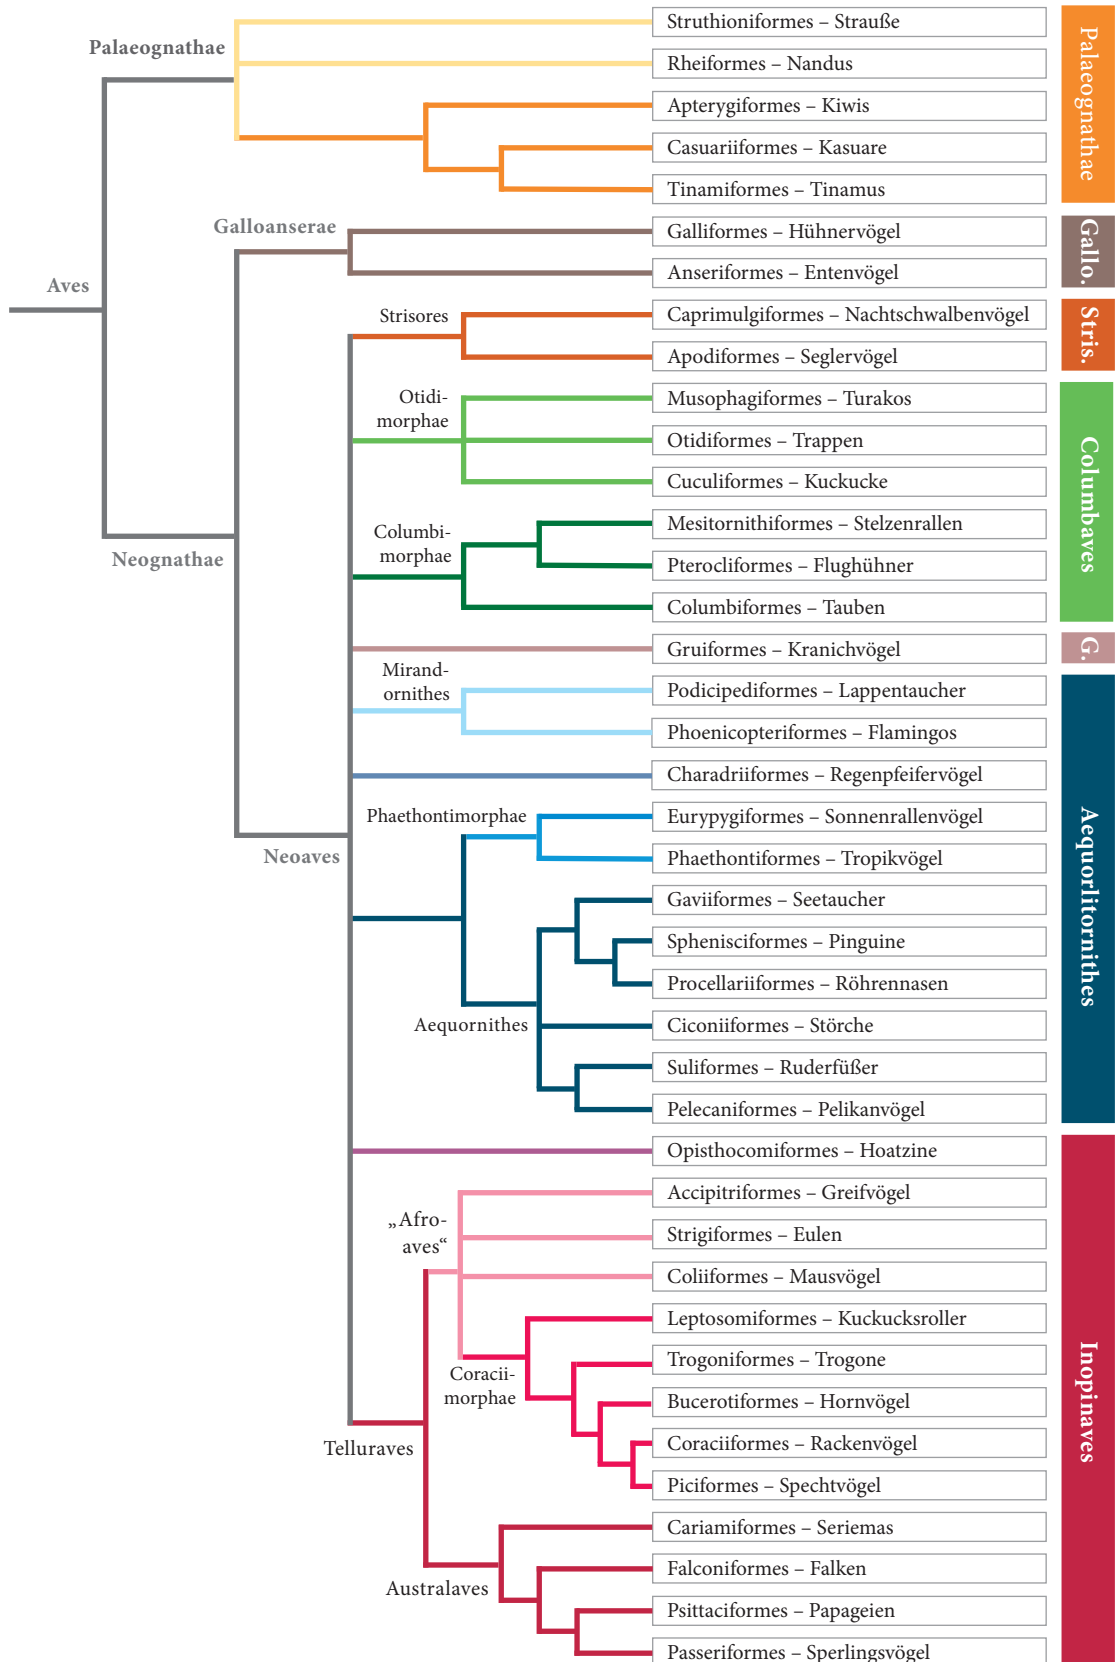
Palaeognathae

Struthioniformes – Strauße
Rheiformes – Nandus
Apterygiformes – Kiwis
Casuariiformes – Kasuare
Tinamiformes – Tinamus

Palaeognathae

Galloanserae

Galliformes – Hühnervögel
Anseriformes – Entenvögel

Gallo.

Aves

Strisores

Caprimulgiformes – Nachtschwalbenvögel
Apodiformes – Seglervögel

Stris.

Otidimorphae

Musophagiformes – Turakos
Otidiformes – Trappen
Cuculiformes – Kuckucke

Columbimorphae

Mesitornithiformes – Stelzenrallen
Pterocliformes – Flughühner
Columbiformes – Tauben

Columbaves

Neognathae

Gruiformes – Kranichvögel

G.

Mirandornithes

Podicipediformes – Lappentaucher
Phoenicopteriformes – Flamingos
Charadriiformes – Regenpfeifervögel

Phaethontimorphae

Eurypygiformes – Sonnenrallenvögel
Phaethontiformes – Tropikvögel

Neoaves

Gaviiformes – Seetaucher
Sphenisciformes – Pinguine
Procellariiformes – Röhrennasen

Aequornithes

Ciconiiformes – Störche
Suliformes – Ruderfüßer
Pelecaniformes – Pelikanvögel

Aequorlitornithes

Opisthocomiformes – Hoatzine

„Afroaves“

Accipitriformes – Greifvögel
Strigiformes – Eulen
Coliiformes – Mausvögel
Leptosomiformes – Kuckucksroller

Coraciimorphae

Trogoniformes – Trogone
Bucerotiformes – Hornvögel
Coraciiformes – Rackenvögel
Piciformes – Spechtvögel

Telluraves

Cariamiformes – Seriemas
Falconiformes – Falken

Australaves

Psittaciformes – Papageien
Passeriformes – Sperlingsvögel

Inopinaves